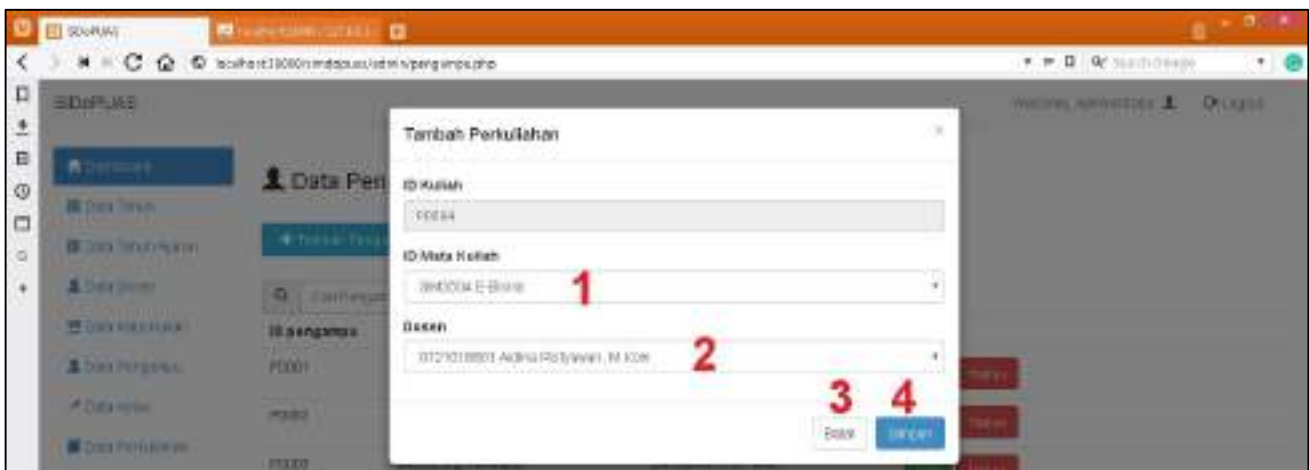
SIDaPUAS

localhost:8080/sidapuas/admin/pengampu.php

SIDaPUAS

Welcome, Administrator

Logout

Dashboard

Data Tahun

Data Tahun Ajaran

Data Dosen

Data Mata Kuliah

Data Pengampu

Data Kelas

Data Perkuliahan

Data Pen

ID pengampu

P0001

P0002

P0003

Tambah Perkuliahan

×

ID Kuliah

P0004

ID Mata Kuliah

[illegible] E-Bisnis

1

Dosen

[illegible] Adlina Rosyawan, M.Kom

2

3

4

Batal

Simpan